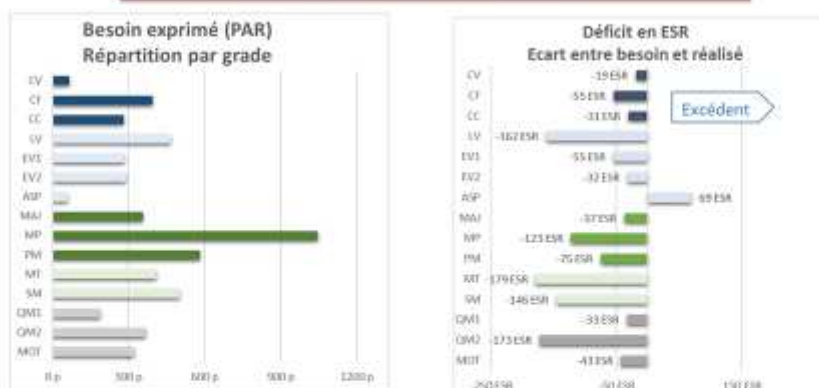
Besoin exprimé (PAR)
Répartition par grade

CV
CF
CC
LV
EV1
EV2
ASP
MAJ
MP
PM
MT
SM
QM1
QM2
MOT

0 p
300 p
600 p
900 p
1200 p

Déficit en ESR
Ecart entre besoin et réalisé

CV -19 ESR
CF -55 ESR
CC -33 ESR
LV -162 ESR
EV1 -55 ESR
EV2 -32 ESR
ASP 69 ESR
MAJ -37 ESR
MP -123 ESR
PM -75 ESR
MT -179 ESR
SM -146 ESR
QM1 -33 ESR
QM2 -173 ESR
MOT -43 ESR

Excédent

-250 ESR
-50 ESR
150 ESR